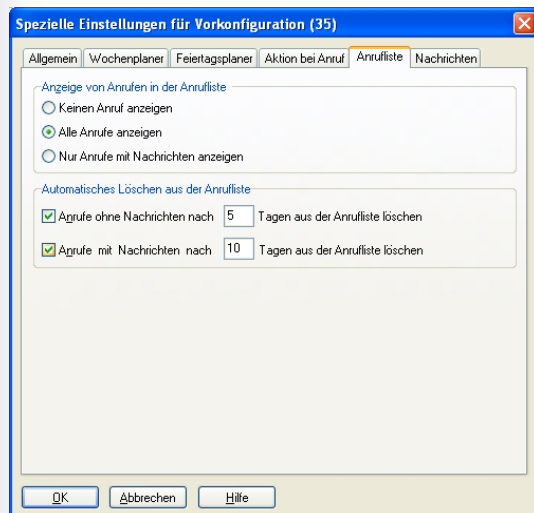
Spezielle Einstellungen für Vorkonfiguration (35)

Allgemein | Wochenplaner | Feiertagsplaner | Aktion bei Anruf | Anrufliste | Nachrichten

Anzeige von Anrufen in der Anrufliste

Keinen Anruf anzeigen

Alle Anrufe anzeigen

Nur Anrufe mit Nachrichten anzeigen

Automatisches Löschen aus der Anrufliste

Anrufe ohne Nachrichten nach 5 Tagen aus der Anrufliste löschen

Anrufe mit Nachrichten nach 10 Tagen aus der Anrufliste löschen

OK | Abbrechen | Hilfe